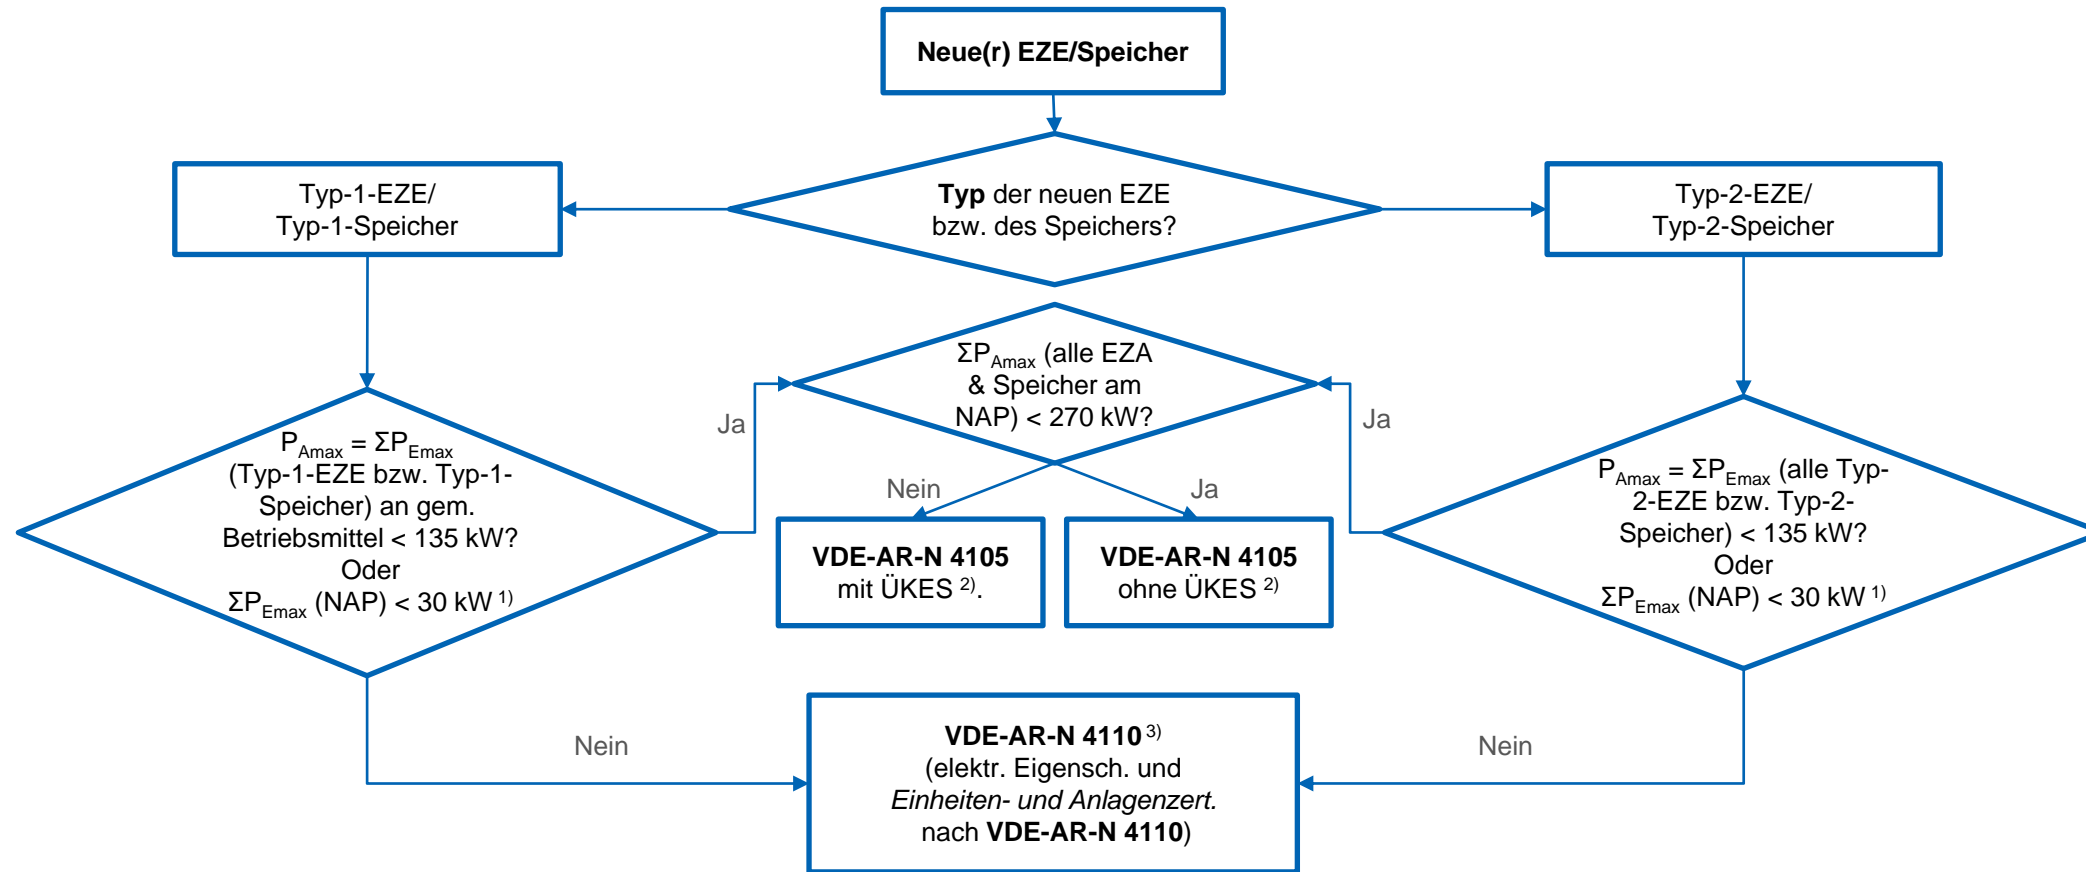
Neue(r) EZE/Speicher

Typ-1-EZE/
Typ-1-Speicher

**Typ** der neuen EZE bzw. des Speichers?

Typ-2-EZE/
Typ-2-Speicher

$\Sigma P_{Amax}$ (alle EZA & Speicher am NAP) < 270 kW?

Ja

Ja

$P_{Amax} = \Sigma P_{Emax}$ (Typ-1-EZE bzw. Typ-1-Speicher) an gem. Betriebsmittel < 135 kW?
Oder
$\Sigma P_{Emax}$ (NAP) < 30 kW $^{1)}$

Nein

Ja

$P_{Amax} = \Sigma P_{Emax}$ (alle Typ-2-EZE bzw. Typ-2-Speicher) < 135 kW?
Oder
$\Sigma P_{Emax}$ (NAP) < 30 kW $^{1)}$

VDE-AR-N 4105
mit ÜKES $^{2)}$.

VDE-AR-N 4105
ohne ÜKES $^{2)}$

Nein

Nein

VDE-AR-N 4110 $^{3)}$
(elektr. Eigensch. und *Einheiten- und Anlagenzert.* nach VDE-AR-N 4110)